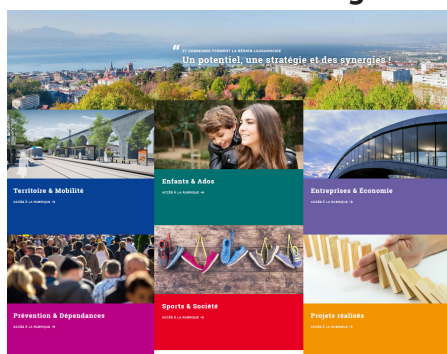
27 COMMUNES FORMENT LA RÉGION LAUSANNOISE
Un potentiel, une stratégie et des synergies !

Territoire & Mobilité
ACCÈS À LA RUBRIQUE →

Enfants & Ados
ACCÈS À LA RUBRIQUE →

Entreprises & Économie
ACCÈS À LA RUBRIQUE →

Prévention & Dépendances
ACCÈS À LA RUBRIQUE →

Sports & Société
ACCÈS À LA RUBRIQUE →

Projets réalisés
ACCÈS À LA RUBRIQUE →